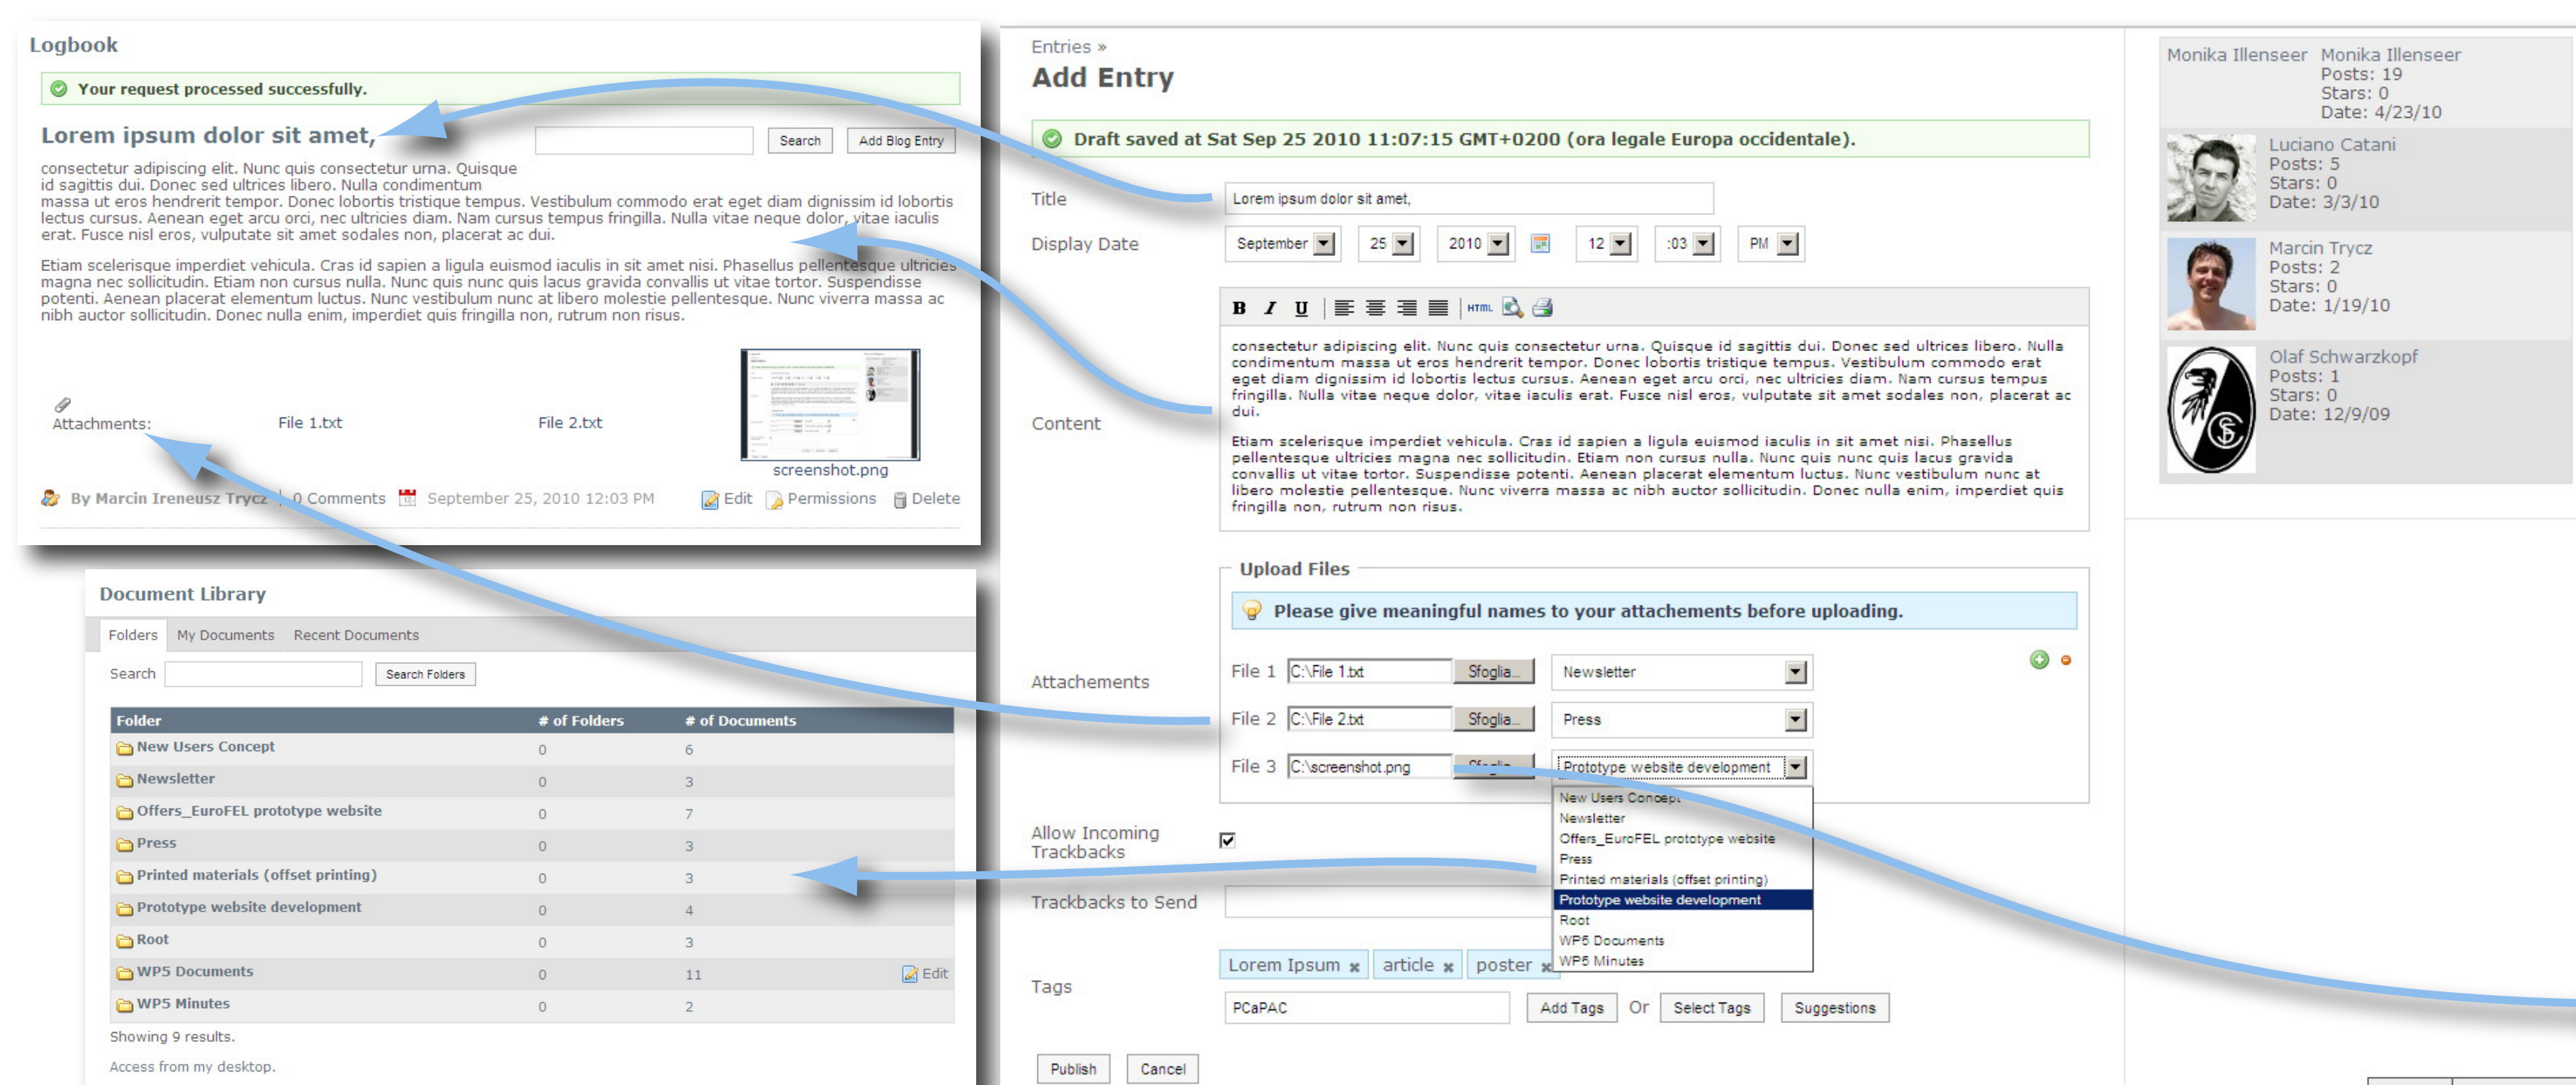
Logbook

Your request processed successfully.

Lorem ipsum dolor sit amet,

Search | Add Blog Entry

consectetur adipiscing elit. Nunc quis consectetur urna. Quisque id sagittis dui. Donec sed ultrices libero. Nulla condimentum massa ut eros hendrerit tempor. Donec lobortis tristique tempus. Vestibulum commodo erat eget diam dignissim id lobortis lectus cursus. Aenean eget arcu orci, nec ultricies diam. Nam cursus tempus fringilla. Nulla vitae neque dolor, vitae iaculis erat. Fusce nisl eros, vulputate sit amet sodales non, placerat ac dui.

Etiam scelerisque imperdiet vehicula. Cras id sapien a ligula euismod iaculis in sit amet nisi. Phasellus pellentesque ultricies magna nec sollicitudin. Etiam non cursus nulla. Nunc quis nunc quis lacus gravida convallis ut vitae tortor. Suspendisse potenti. Aenean placerat elementum luctus. Nunc vestibulum nunc at libero molestie pellentesque. Nunc viverra massa ac nibh auctor sollicitudin. Donec nulla enim, imperdiet quis fringilla non, rutrum non risus.

Attachments: File 1.txt File 2.txt screenshot.png

By Marcin Ireneusz Trycz | 0 Comments September 25, 2010 12:03 PM Edit Permissions Delete

Document Library

Folders | My Documents | Recent Documents

Search | Search Folders

| Folder | # of Folders | # of Documents |
|---|---|---|
| New Users Concept | 0 | 6 |
| Newsletter | 0 | 3 |
| Offers_EuroFEL prototype website | 0 | 7 |
| Press | 0 | 3 |
| Printed materials (offset printing) | 0 | 3 |
| Prototype website development | 0 | 4 |
| Root | 0 | 3 |
| WP5 Documents | 0 | 11 |
| WP5 Minutes | 0 | 2 |

Edit

Showing 9 results.

Access from my desktop.

Entries »

Add Entry

Draft saved at Sat Sep 25 2010 11:07:15 GMT+0200 (ora legale Europa occidentale).

Title Lorem ipsum dolor sit amet,

Display Date September 25 2010 12 :03 PM

Content

consectetur adipiscing elit. Nunc quis consectetur urna. Quisque id sagittis dui. Donec sed ultrices libero. Nulla condimentum massa ut eros hendrerit tempor. Donec lobortis tristique tempus. Vestibulum commodo erat eget diam dignissim id lobortis lectus cursus. Aenean eget arcu orci, nec ultricies diam. Nam cursus tempus fringilla. Nulla vitae neque dolor, vitae iaculis erat. Fusce nisl eros, vulputate sit amet sodales non, placerat ac dui.

Etiam scelerisque imperdiet vehicula. Cras id sapien a ligula euismod iaculis in sit amet nisi. Phasellus pellentesque ultricies magna nec sollicitudin. Etiam non cursus nulla. Nunc quis nunc quis lacus gravida convallis ut vitae tortor. Suspendisse potenti. Aenean placerat elementum luctus. Nunc vestibulum nunc at libero molestie pellentesque. Nunc viverra massa ac nibh auctor sollicitudin. Donec nulla enim, imperdiet quis fringilla non, rutrum non risus.

Upload Files

Please give meaningful names to your attachements before uploading.

Attachements

File 1 C:\File 1.txt Sfoglia... Newsletter
File 2 C:\File 2.txt Sfoglia... Press
File 3 C:\screenshot.png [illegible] Prototype website development

New Users Concept
Newsletter
Offers_EuroFEL prototype website
Press
Printed materials (offset printing)
Prototype website development
Root
WP5 Documents
WP5 Minutes

Allow Incoming Trackbacks

Trackbacks to Send

Tags Lorem Ipsum article poster

PCaPAC Add Tags Or Select Tags Suggestions

Publish Cancel

Monika Illenseer Monika Illenseer
Posts: 19
Stars: 0
Date: 4/23/10

Luciano Catani
Posts: 5
Stars: 0
Date: 3/3/10

Marcin Trycz
Posts: 2
Stars: 0
Date: 1/19/10

Olaf Schwarzkopf
Posts: 1
Stars: 0
Date: 12/9/09